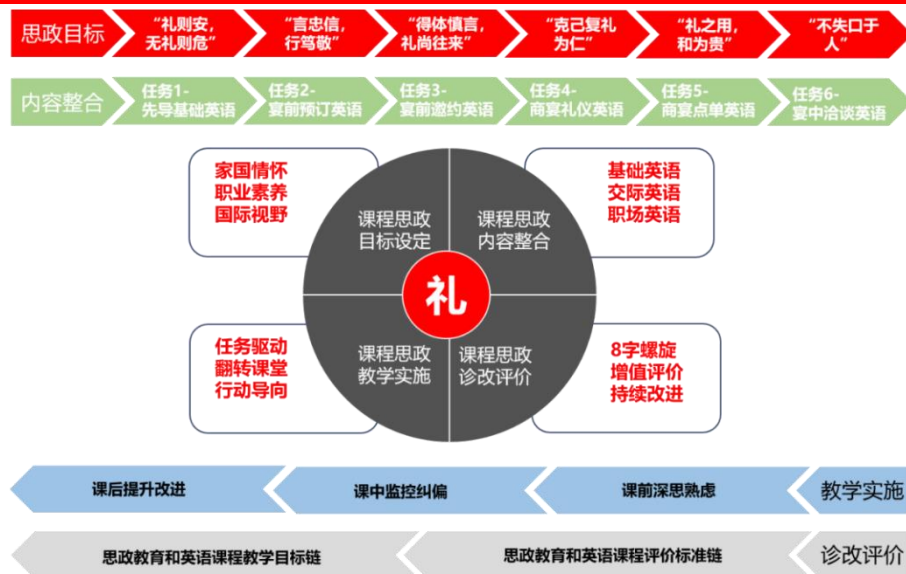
思政目标
“礼则安，无礼则危”
“言忠信，行笃敬”
“得体慎言，礼尚往来”
“克己复礼为仁”
“礼之用，和为贵”
“不失口于人”

内容整合
任务1-先导基础英语
任务2-宴前预订英语
任务3-宴前邀约英语
任务4-商宴礼仪英语
任务5-商宴点单英语
任务6-宴中洽谈英语

家国情怀
职业素养
国际视野

课程思政目标设定

课程思政内容整合

基础英语
交际英语
职场英语

礼

任务驱动
翻转课堂
行动导向

课程思政教学实施

课程思政诊改评价

8字螺旋
增值评价
持续改进

课后提升改进
课中监控纠偏
课前深思熟虑
教学实施

思政教育和英语课程教学目标链
思政教育和英语课程评价标准链
诊改评价